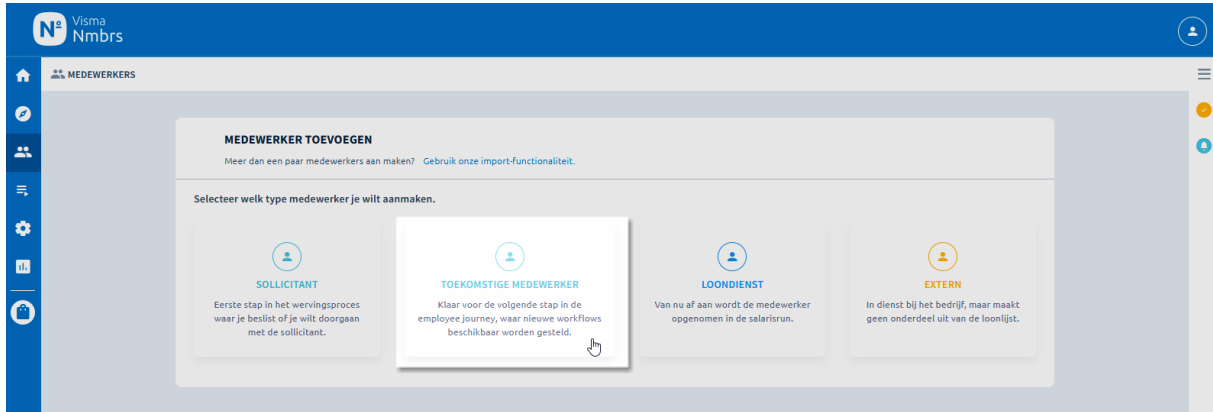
Nº Visma Nmbrs

MEDEWERKERS

MEDEWERKER TOEVOEGEN

Meer dan een paar medewerkers aan maken? Gebruik onze import-functionaliteit.

Selecteer welk type medewerker je wilt aanmaken.

SOLLICITANT

Eerste stap in het wervingsproces waar je beslist of je wilt doorgaan met de sollicitant.

TOEKOMSTIGE MEDEWERKER

Klaar voor de volgende stap in de employee journey, waar nieuwe workflows beschikbaar worden gesteld.

LOONDIENST

Van nu af aan wordt de medewerker opgenomen in de salarisrun.

EXTERN

In dienst bij het bedrijf, maar maakt geen onderdeel uit van de loonlijst.